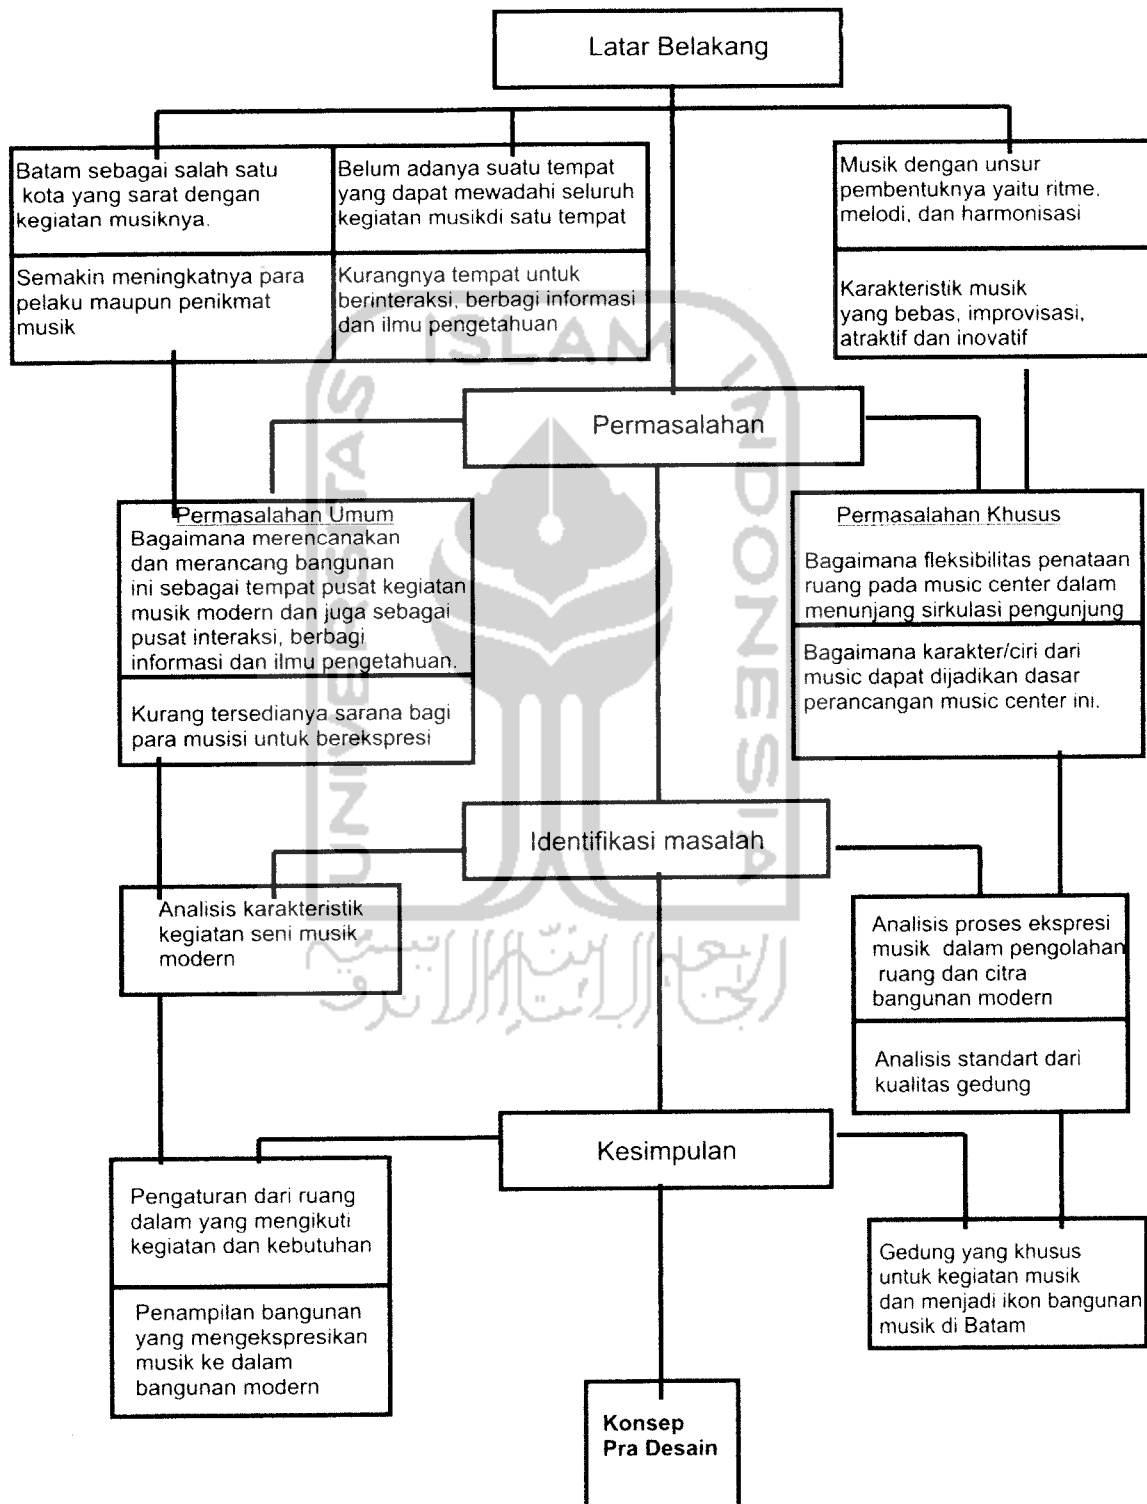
Latar Belakang

Batam sebagai salah satu kota yang sarat dengan kegiatan musiknya.

Belum adanya suatu tempat yang dapat mewadahi seluruh kegiatan musikdi satu tempat

Musik dengan unsur pembentuknya yaitu ritme, melodi, dan harmonisasi

Semakin meningkatnya para pelaku maupun penikmat musik

Kurangnya tempat untuk berinteraksi, berbagi informasi dan ilmu pengetahuan

Karakteristik musik yang bebas, improvisasi, atraktif dan inovatif

ISLAM INDONESIA UNIVERSITAS

Permasalahan

Permasalahan Umum
Bagaimana merencanakan dan merancang bangunan ini sebagai tempat pusat kegiatan musik modern dan juga sebagai pusat interaksi, berbagi informasi dan ilmu pengetahuan.

Kurang tersedianya sarana bagi para musisi untuk berekspresi

Permasalahan Khusus

Bagaimana fleksibilitas penataan ruang pada music center dalam menunjang sirkulasi pengunjung

Bagaimana karakter/ciri dari music dapat dijadikan dasar perancangan music center ini.

Identifikasi masalah

Analisis karakteristik kegiatan seni musik modern

Analisis proses ekspresi musik dalam pengolahan ruang dan citra bangunan modern

Analisis standart dari kualitas gedung

Kesimpulan

Pengaturan dari ruang dalam yang mengikuti kegiatan dan kebutuhan

Penampilan bangunan yang mengekspresikan musik ke dalam bangunan modern

Gedung yang khusus untuk kegiatan musik dan menjadi ikon bangunan musik di Batam

Konsep Pra Desain